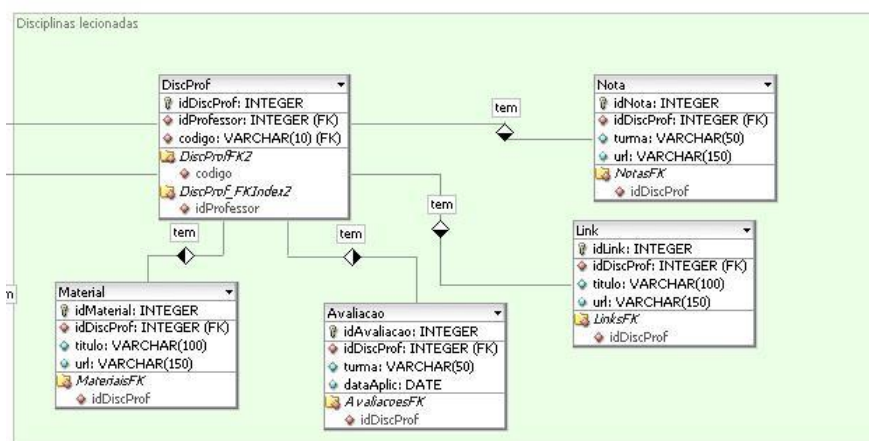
Disciplinas lecionadas

DiscProf
idDiscProf: INTEGER
idProfessor: INTEGER (FK)
codigo: VARCHAR(10) (FK)
DiscProfFK2
codigo
DiscProf_FKIndex2
idProfessor

tem

Nota
idNota: INTEGER
idDiscProf: INTEGER (FK)
turma: VARCHAR(50)
url: VARCHAR(150)
NotasFK
idDiscProf

tem

tem

tem

Link
idLink: INTEGER
idDiscProf: INTEGER (FK)
titulo: VARCHAR(100)
url: VARCHAR(150)
LinksFK
idDiscProf

m

Material
idMaterial: INTEGER
idDiscProf: INTEGER (FK)
titulo: VARCHAR(100)
url: VARCHAR(150)
MateriaisFK
idDiscProf

Avaliacao
idAvaliacao: INTEGER
idDiscProf: INTEGER (FK)
turma: VARCHAR(50)
dataAplic: DATE
AvaliacoesFK
idDiscProf